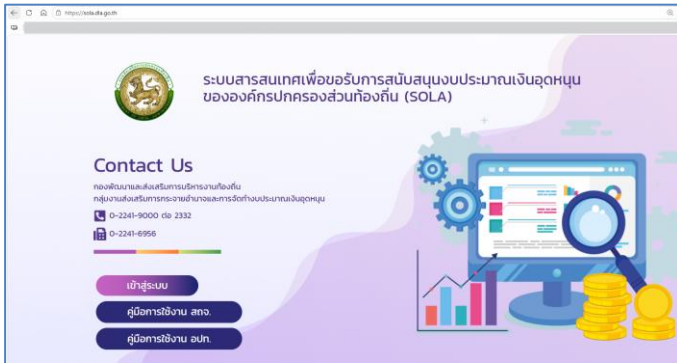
https://sola.dla.go.th

ระบบสารสนเทศเพื่อขอรับการสนับสนุนงบประมาณเงินอุดหนุนขององค์กรปกครองส่วนท้องถิ่น (SOLA)

Contact Us

กองพัฒนาและส่งเสริมการบริหารงานท้องถิ่น
กลุ่มงานส่งเสริมการกระจายอำนาจและการจัดทำงบประมาณเงินอุดหนุน

0-2241-9000 ต่อ 2332

0-2241-6956

เข้าสู่ระบบ

คู่มือการใช้งาน สถจ.

คู่มือการใช้งาน อปท.